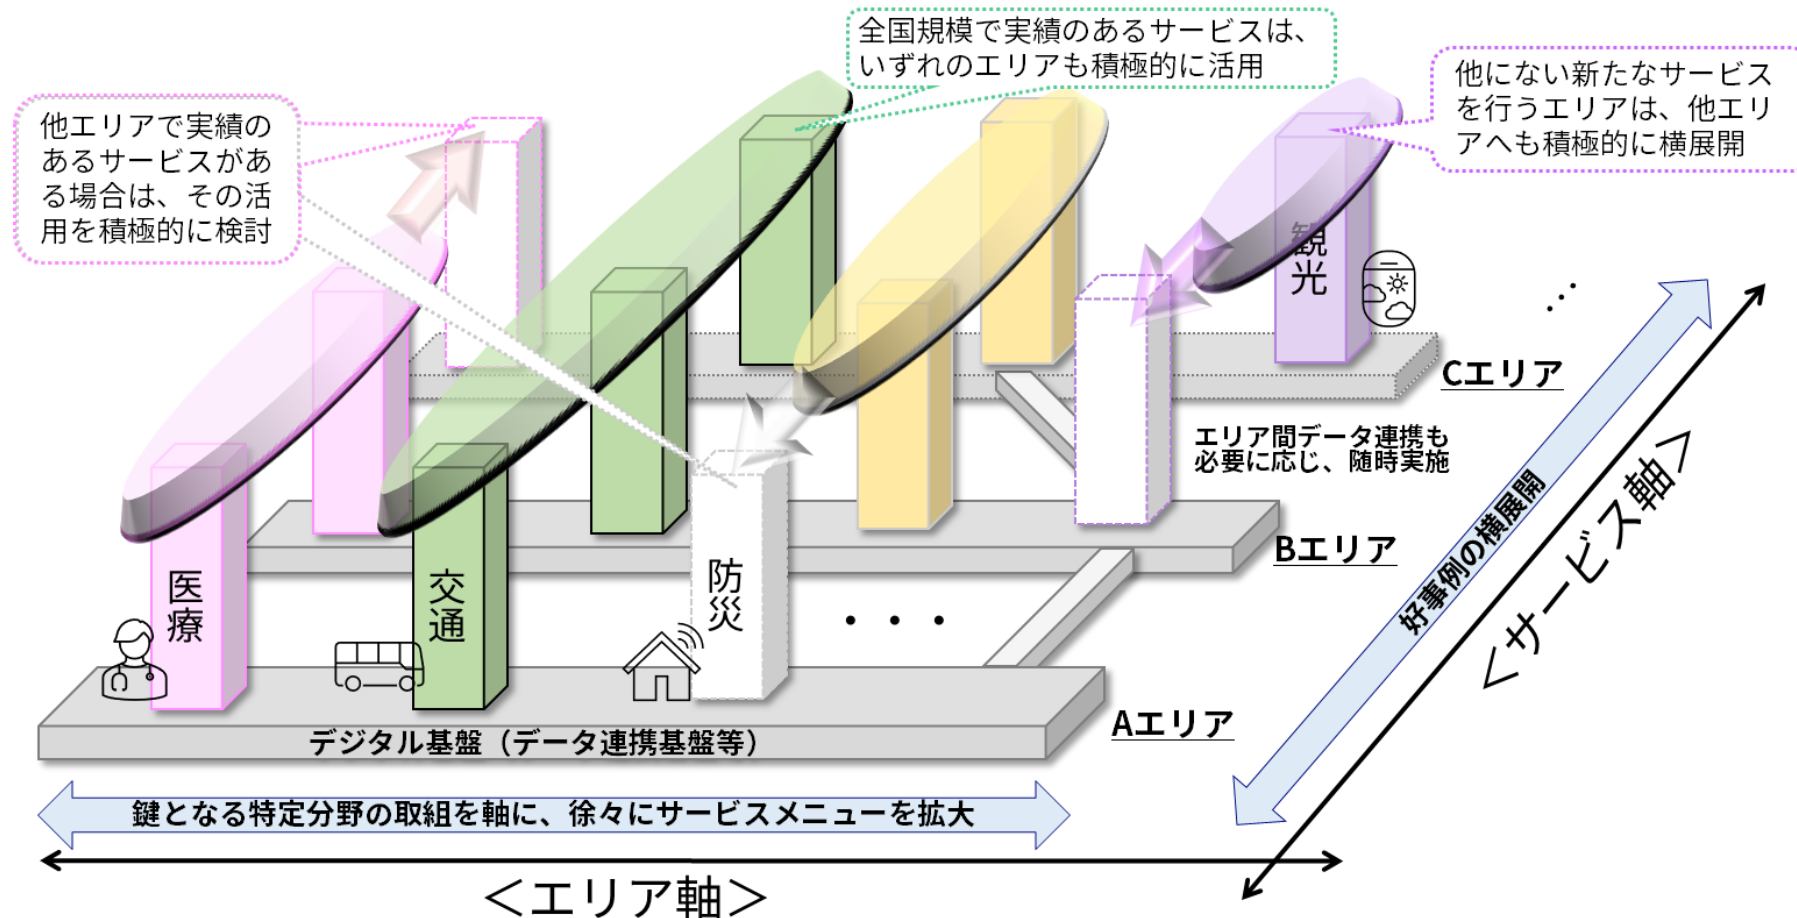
全国規模で実績のあるサービスは、いずれのエリアも積極的に活用

他エリアで実績のあるサービスがある場合は、その活用を積極的に検討

他にない新たなサービスを行うエリアは、他エリアへも積極的に横展開

観光

…

Cエリア

エリア間データ連携も必要に応じ、随時実施

医療

交通

防災

・・・

Bエリア

Aエリア

デジタル基盤（データ連携基盤等）

好事例の横展開

＜サービス軸＞

鍵となる特定分野の取組を軸に、徐々にサービスメニューを拡大

＜エリア軸＞